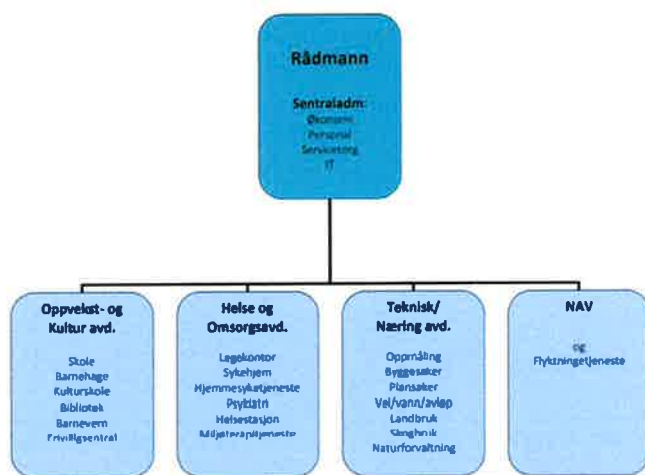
Rådmann

Sentraladm:
Økonomi
Personal
Servicetorg
IT

Oppvekst- og Kultur avd.

Skole
Barnehage
Kulturskole
Bibliotek
Barnevern
Frivilligsentral

Helse og Omsorgsavd.

Legekontor
Sykehjem
Hjemmesykepleie
Psykiatri
Helsestasjon
Miljøterapitjeneste

Teknisk/ Næring avd.

Oppmåling
Byggesaker
Plansaker
Vei/vann/avløp
Landbruk
Skogbruk
Naturforvaltning

NAV

og
Flyktningetjeneste